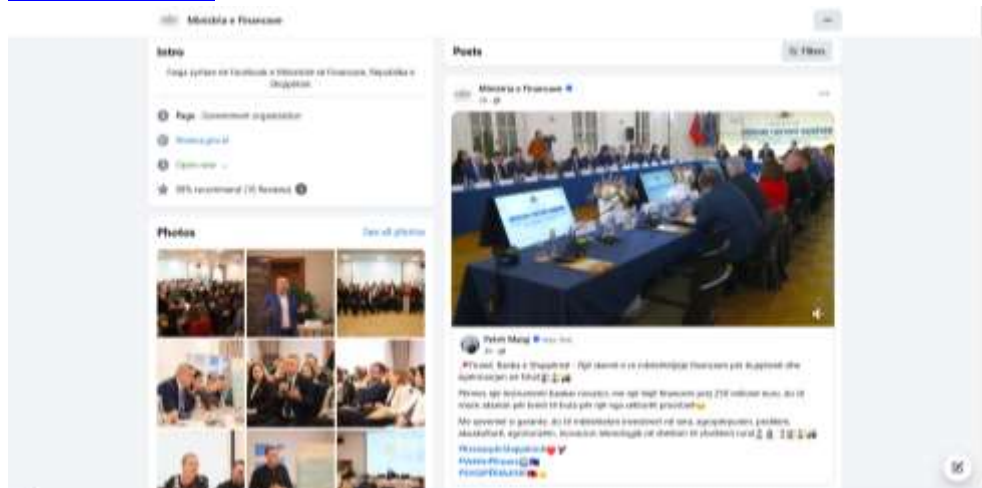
Ministria e Financave

Intro

Faqja zyrtare në Facebook e Ministrisë së Financave, Republika e Shqipërisë

Page · Government organization

financa.gov.al

Open now

98% recommend (15 Reviews)

Photos

See all photos

Posts

Filters

Ministria e Financave

Petrit Malaj

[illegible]

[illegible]

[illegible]

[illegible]